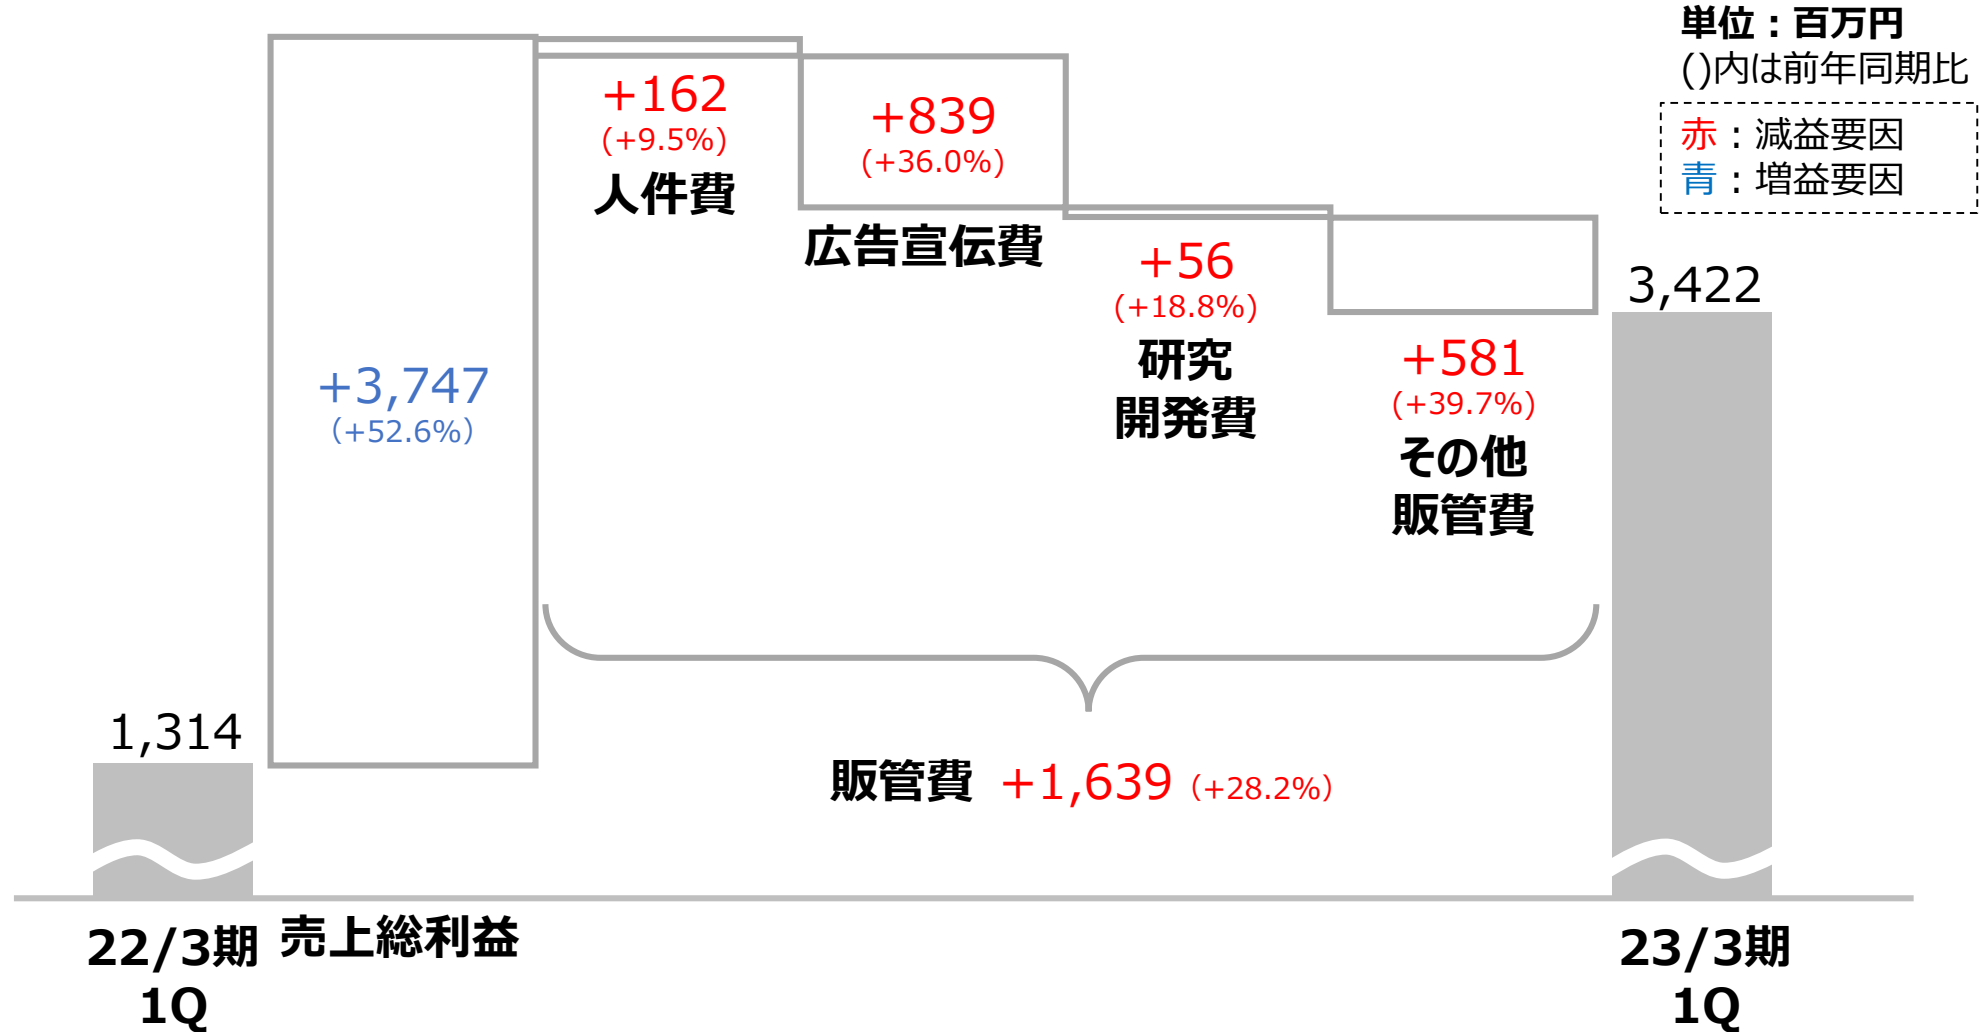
単位：百万円
()内は前年同期比

赤：減益要因
青：増益要因

1,314

+3,747
(+52.6%)

+162
(+9.5%)
人件費

+839
(+36.0%)
広告宣伝費

+56
(+18.8%)
研究開発費

+581
(+39.7%)
その他販管費

3,422

販管費 +1,639 (+28.2%)

22/3期 1Q

売上総利益

23/3期 1Q